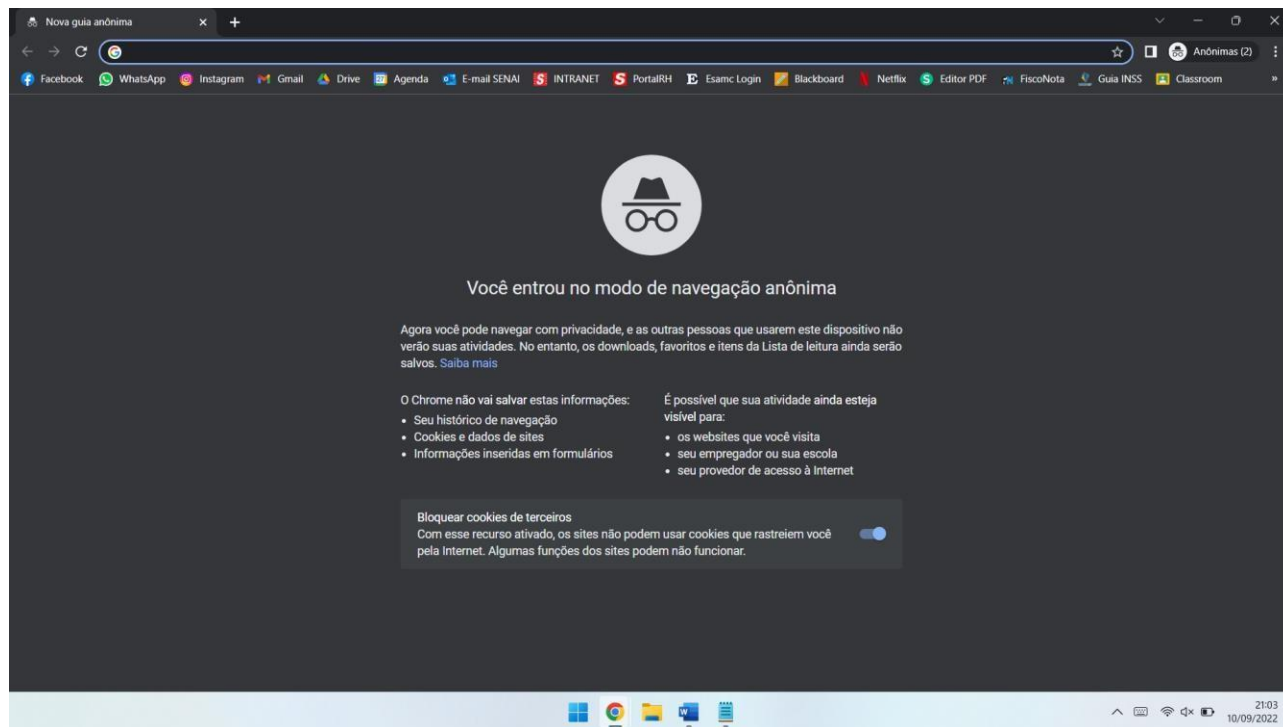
Nova guia anônima × +

Anônimas (2)

Facebook WhatsApp Instagram Gmail Drive Agenda E-mail SENAI INTRANET PortalRH Esamc Login Blackboard Netflix Editor PDF FiscoNota Guia INSS Classroom

Você entrou no modo de navegação anônima

Agora você pode navegar com privacidade, e as outras pessoas que usarem este dispositivo não verão suas atividades. No entanto, os downloads, favoritos e itens da Lista de leitura ainda serão salvos. Saiba mais

O Chrome não vai salvar estas informações:
• Seu histórico de navegação
• Cookies e dados de sites
• Informações inseridas em formulários

É possível que sua atividade ainda esteja visível para:
• os websites que você visita
• seu empregador ou sua escola
• seu provedor de acesso à Internet

Bloquear cookies de terceiros
Com esse recurso ativado, os sites não podem usar cookies que rastreiem você pela Internet. Algumas funções dos sites podem não funcionar.

21:03
10/09/2022